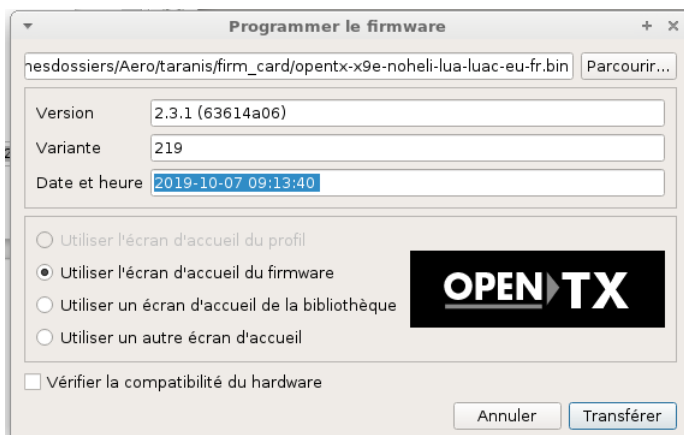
Programmer le firmware

+ ×

nesdossiers/Aero/taranis/firm_card/opentx-x9e-noheli-lua-luac-eu-fr.bin

Parcourir...

Version 2.3.1 (63614a06)

Variante 219

Date et heure 2019-10-07 09:13:40

Utiliser l'écran d'accueil du profil

Utiliser l'écran d'accueil du firmware

Utiliser un écran d'accueil de la bibliothèque

Utiliser un autre écran d'accueil

OPEN TX

Vérifier la compatibilité du hardware

Annuler

Transférer